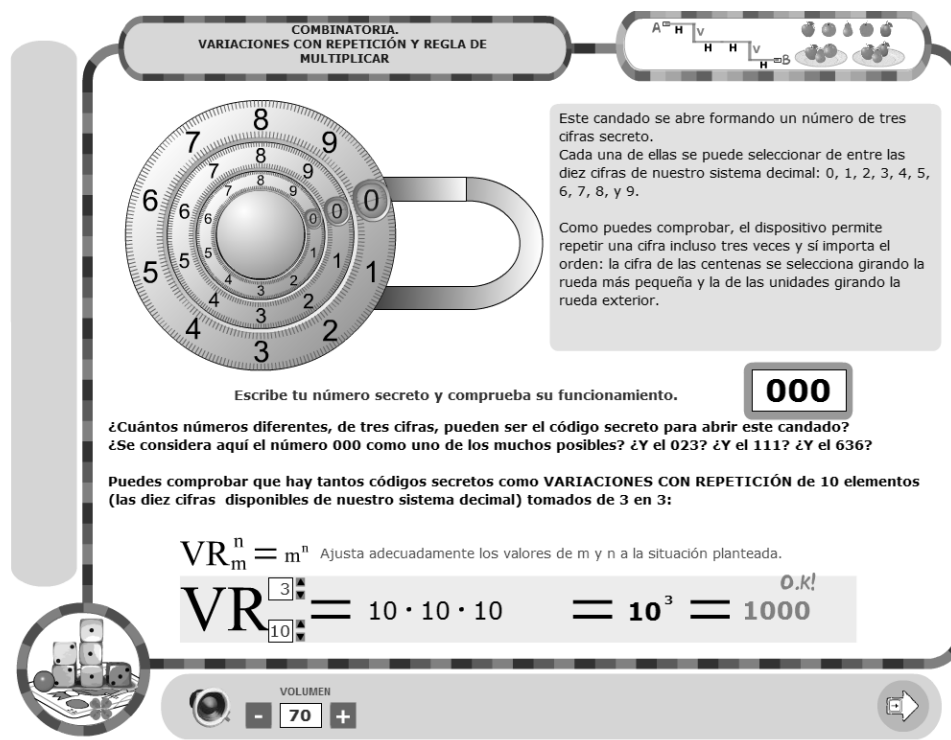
COMBINATORIA.
VARIACIONES CON REPETICIÓN Y REGLA DE MULTIPLICAR

A H V H H V H B

8 9 0 1 2 3 4 5 6 7
8 9 0 1 2 3 4 5 6 7
8 9 0 1 2 3 4 5 6 7

Este candado se abre formando un número de tres cifras secreto.
Cada una de ellas se puede seleccionar de entre las diez cifras de nuestro sistema decimal: 0, 1, 2, 3, 4, 5, 6, 7, 8, y 9.

Como puedes comprobar, el dispositivo permite repetir una cifra incluso tres veces y sí importa el orden: la cifra de las centenas se selecciona girando la rueda más pequeña y la de las unidades girando la rueda exterior.

Escribe tu número secreto y comprueba su funcionamiento.

000

¿Cuántos números diferentes, de tres cifras, pueden ser el código secreto para abrir este candado?
¿Se considera aquí el número 000 como uno de los muchos posibles? ¿Y el 023? ¿Y el 111? ¿Y el 636?

Puedes comprobar que hay tantos códigos secretos como VARIACIONES CON REPETICIÓN de 10 elementos (las diez cifras disponibles de nuestro sistema decimal) tomados de 3 en 3:

$VR_m^n = m^n$ Ajusta adecuadamente los valores de m y n a la situación planteada.

O.K!

$VR_{10}^{3} = 10 \cdot 10 \cdot 10 = 10^3 = 1000$

VOLUMEN
- 70 +